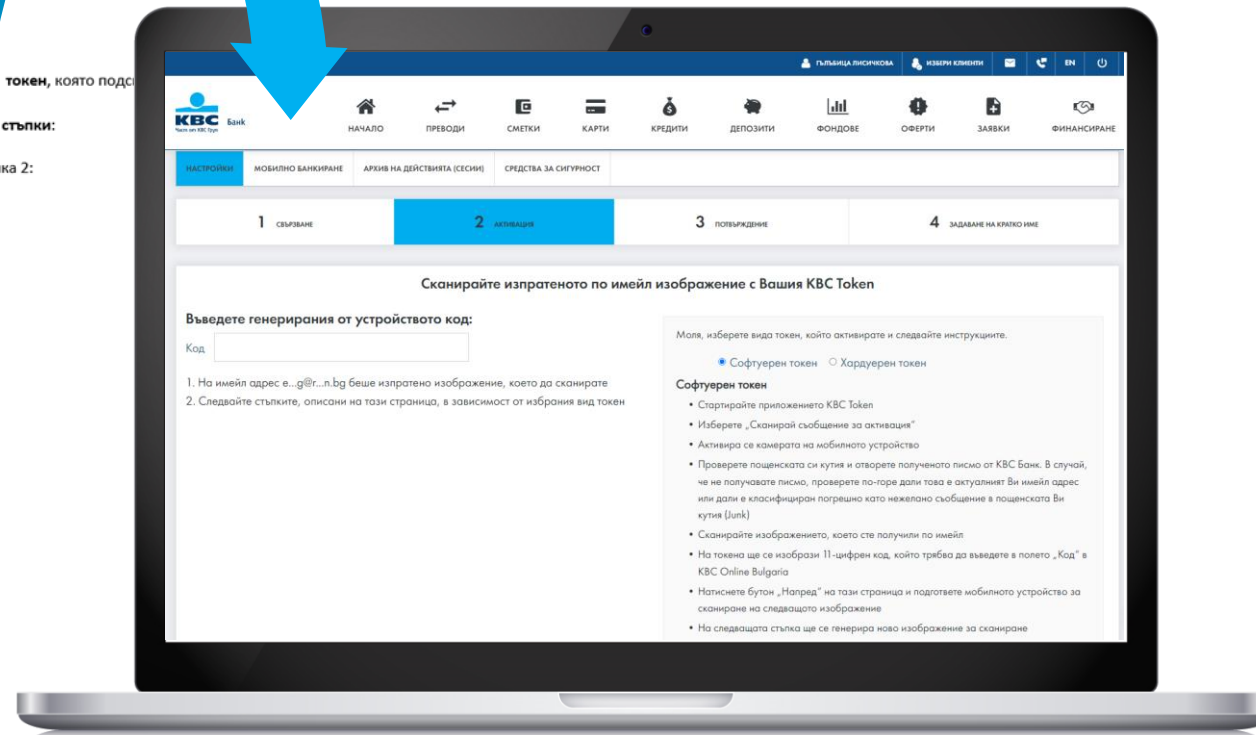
токен, която подс

стъпки:

ка 2:

ГЪЛЪБИЦА ЛИСИЧКОВА ИЗБЕРИ КЛИЕНТИ EN

KBC Банк
Част от KBC Груп

НАЧАЛО ПРЕВОДИ СМЕТКИ КАРТИ КРЕДИТИ ДЕПОЗИТИ ФОНДОВЕ ОФЕРТИ ЗАЯВКИ ФИНАНСИРАНЕ

НАСТРОЙКИ МОБИЛНО БАНКИРАНЕ АРХИВ НА ДЕЙСТВИЯТА (СЕСИИ) СРЕДСТВА ЗА СИГУРНОСТ

1 СВЪРЗВАНЕ
2 АКТИВАЦИЯ
3 ПОТВЪРЖДЕНИЕ
4 ЗАДАВАНЕ НА КРАТКО ИМЕ

Сканирайте изпратеното по имейл изображение с Вашия KBC Token

Въведете генерирания от устройството код:

Код

1. На имейл адрес е...g@r...n.bg беше изпратено изображение, което да сканирате
2. Следвайте стъпките, описани на тази страница, в зависимост от избрания вид токен

Моля, изберете вида токен, който активирате и следвайте инструкциите.

Софтуерен токен   Хардуерен токен

Софтуерен токен

• Стартирайте приложението KBC Token
• Изберете „Сканирай съобщение за активация"
• Активира се камерата на мобилното устройство
• Проверете пощенската си кутия и отворете полученото писмо от KBC Банк. В случай, че не получавате писмо, проверете по-горе дали това е актуалният Ви имейл адрес или дали е класифициран погрешно като нежелано съобщение в пощенската Ви кутия (Junk)
• Сканирайте изображението, което сте получили по имейл
• На токена ще се изобрази 11-цифрен код, който трябва да въведете в полето „Код" в KBC Online Bulgaria
• Натиснете бутон „Напред" на тази страница и подгответе мобилното устройство за сканиране на следващото изображение
• На следващата стъпка ще се генерира ново изображение за сканиране